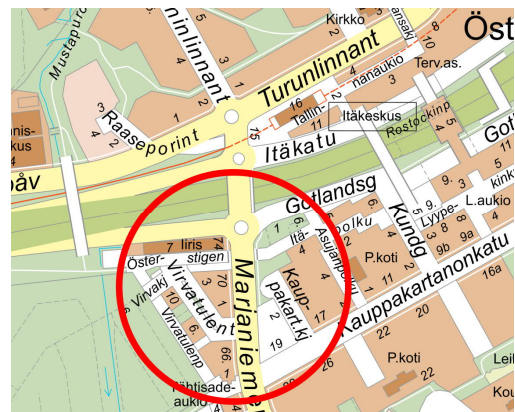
Kirkko
Öst
Mustapur
ninlinnant
Turunlinnant
nansaki
Terv.as.
nanaukio
Tallin
Itäkeskus
Rostockinp
Raaseporint
Itäkatu
nis-
kus
åv
Gotlandsg
Kundg
Itä-
Asujanpolku
polku
P.koti
Lyype-
L.aukio
kink
Got
Iiris
Öster-
stigen
Virvatulent
Virvak
Virvatulenp
Marianiem
Kauppakartanonkatu
Kaup-
pakart.kj
P.koti
Leil
Kou
Yhtisade-
aukio
16
11
15
7
9
6
4
2
3
1
10
8
5
9b
9a
17
19
20
22
16a
70
74
66